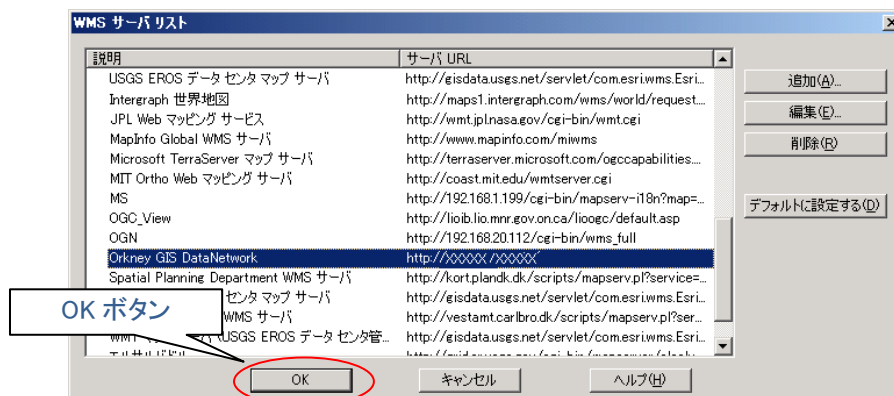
WMS サーバ リスト

| 説明 | サーバ URL |
|---|---|
| USGS EROS データ センタ マップ サーバ | http://gisdata.usgs.net/servlet/com.esri.wms.Esri... |
| Intergraph 世界地図 | http://maps1.intergraph.com/wms/world/request... |
| JPL Web マッピング サービス | http://wmt.jpl.nasa.gov/cgi-bin/wmt.cgi |
| MapInfo Global WMS サーバ | http://www.mapinfo.com/miwms |
| Microsoft TerraServer マップ サーバ | http://terraserver.microsoft.com/ogccapabilities... |
| MIT Ortho Web マッピング サーバ | http://coast.mit.edu/wmtserver.cgi |
| MS | http://192.168.1.199/cgi-bin/mapserv-i18n?map=... |
| OGC_View | http://lioib.lio.mnr.gov.on.ca/lioogc/default.asp |
| OGN | http://192.168.20.112/cgi-bin/wms_full |
| Orkney GIS DataNetwork | http://XXXXX/XXXXX |
| Spatial Planning Department WMS サーバ | http://kort.plandk.dk/scripts/mapserv.pl?service=... |
| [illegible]センタ マップ サーバ | http://gisdata.usgs.net/servlet/com.esri.wms.Esri... |
| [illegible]WMS サーバ | http://vestamt.carlbro.dk/scripts/mapserv.pl?ser... |
| WMT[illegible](USGS EROS データ センタ管... | http://gisdata.usgs.net/servlet/com.esri.wms.Esri... |
| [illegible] | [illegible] |

追加(A)...
編集(E)...
削除(R)
デフォルトに設定する(D)

OK ボタン

OK
キャンセル
ヘルプ(H)